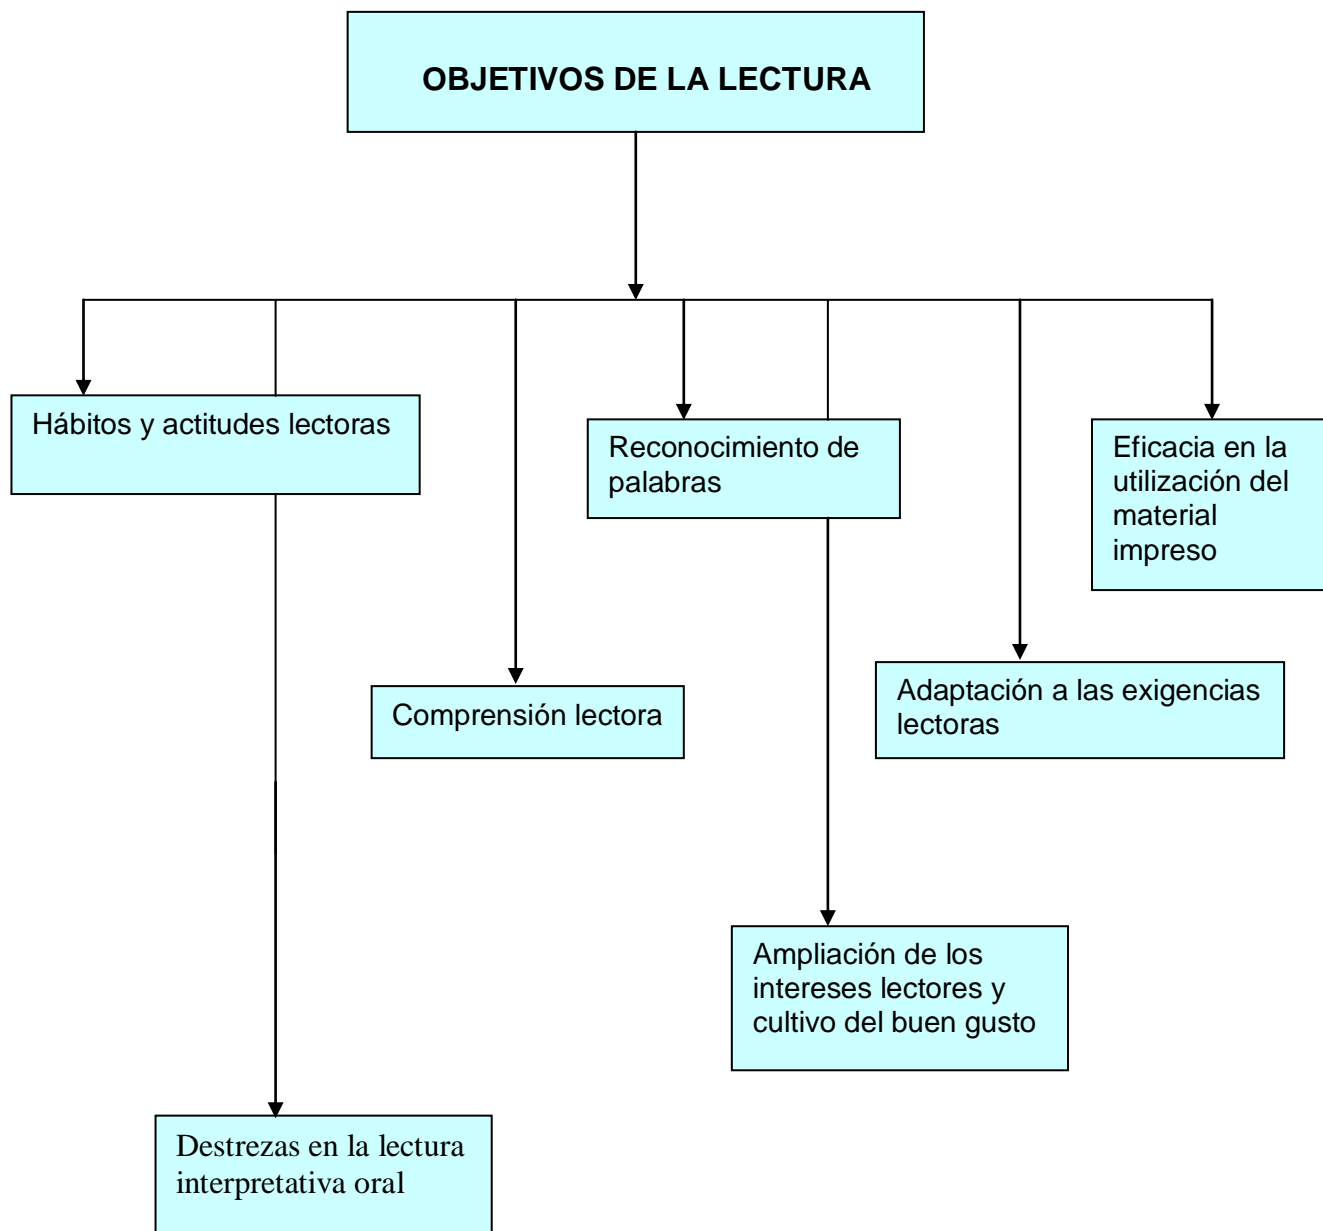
OBJETIVOS DE LA LECTURA

Hábitos y actitudes lectoras

Reconocimiento de palabras

Eficacia en la utilización del material impreso

Comprensión lectora

Adaptación a las exigencias lectoras

Ampliación de los intereses lectores y cultivo del buen gusto

Destrezas en la lectura interpretativa oral